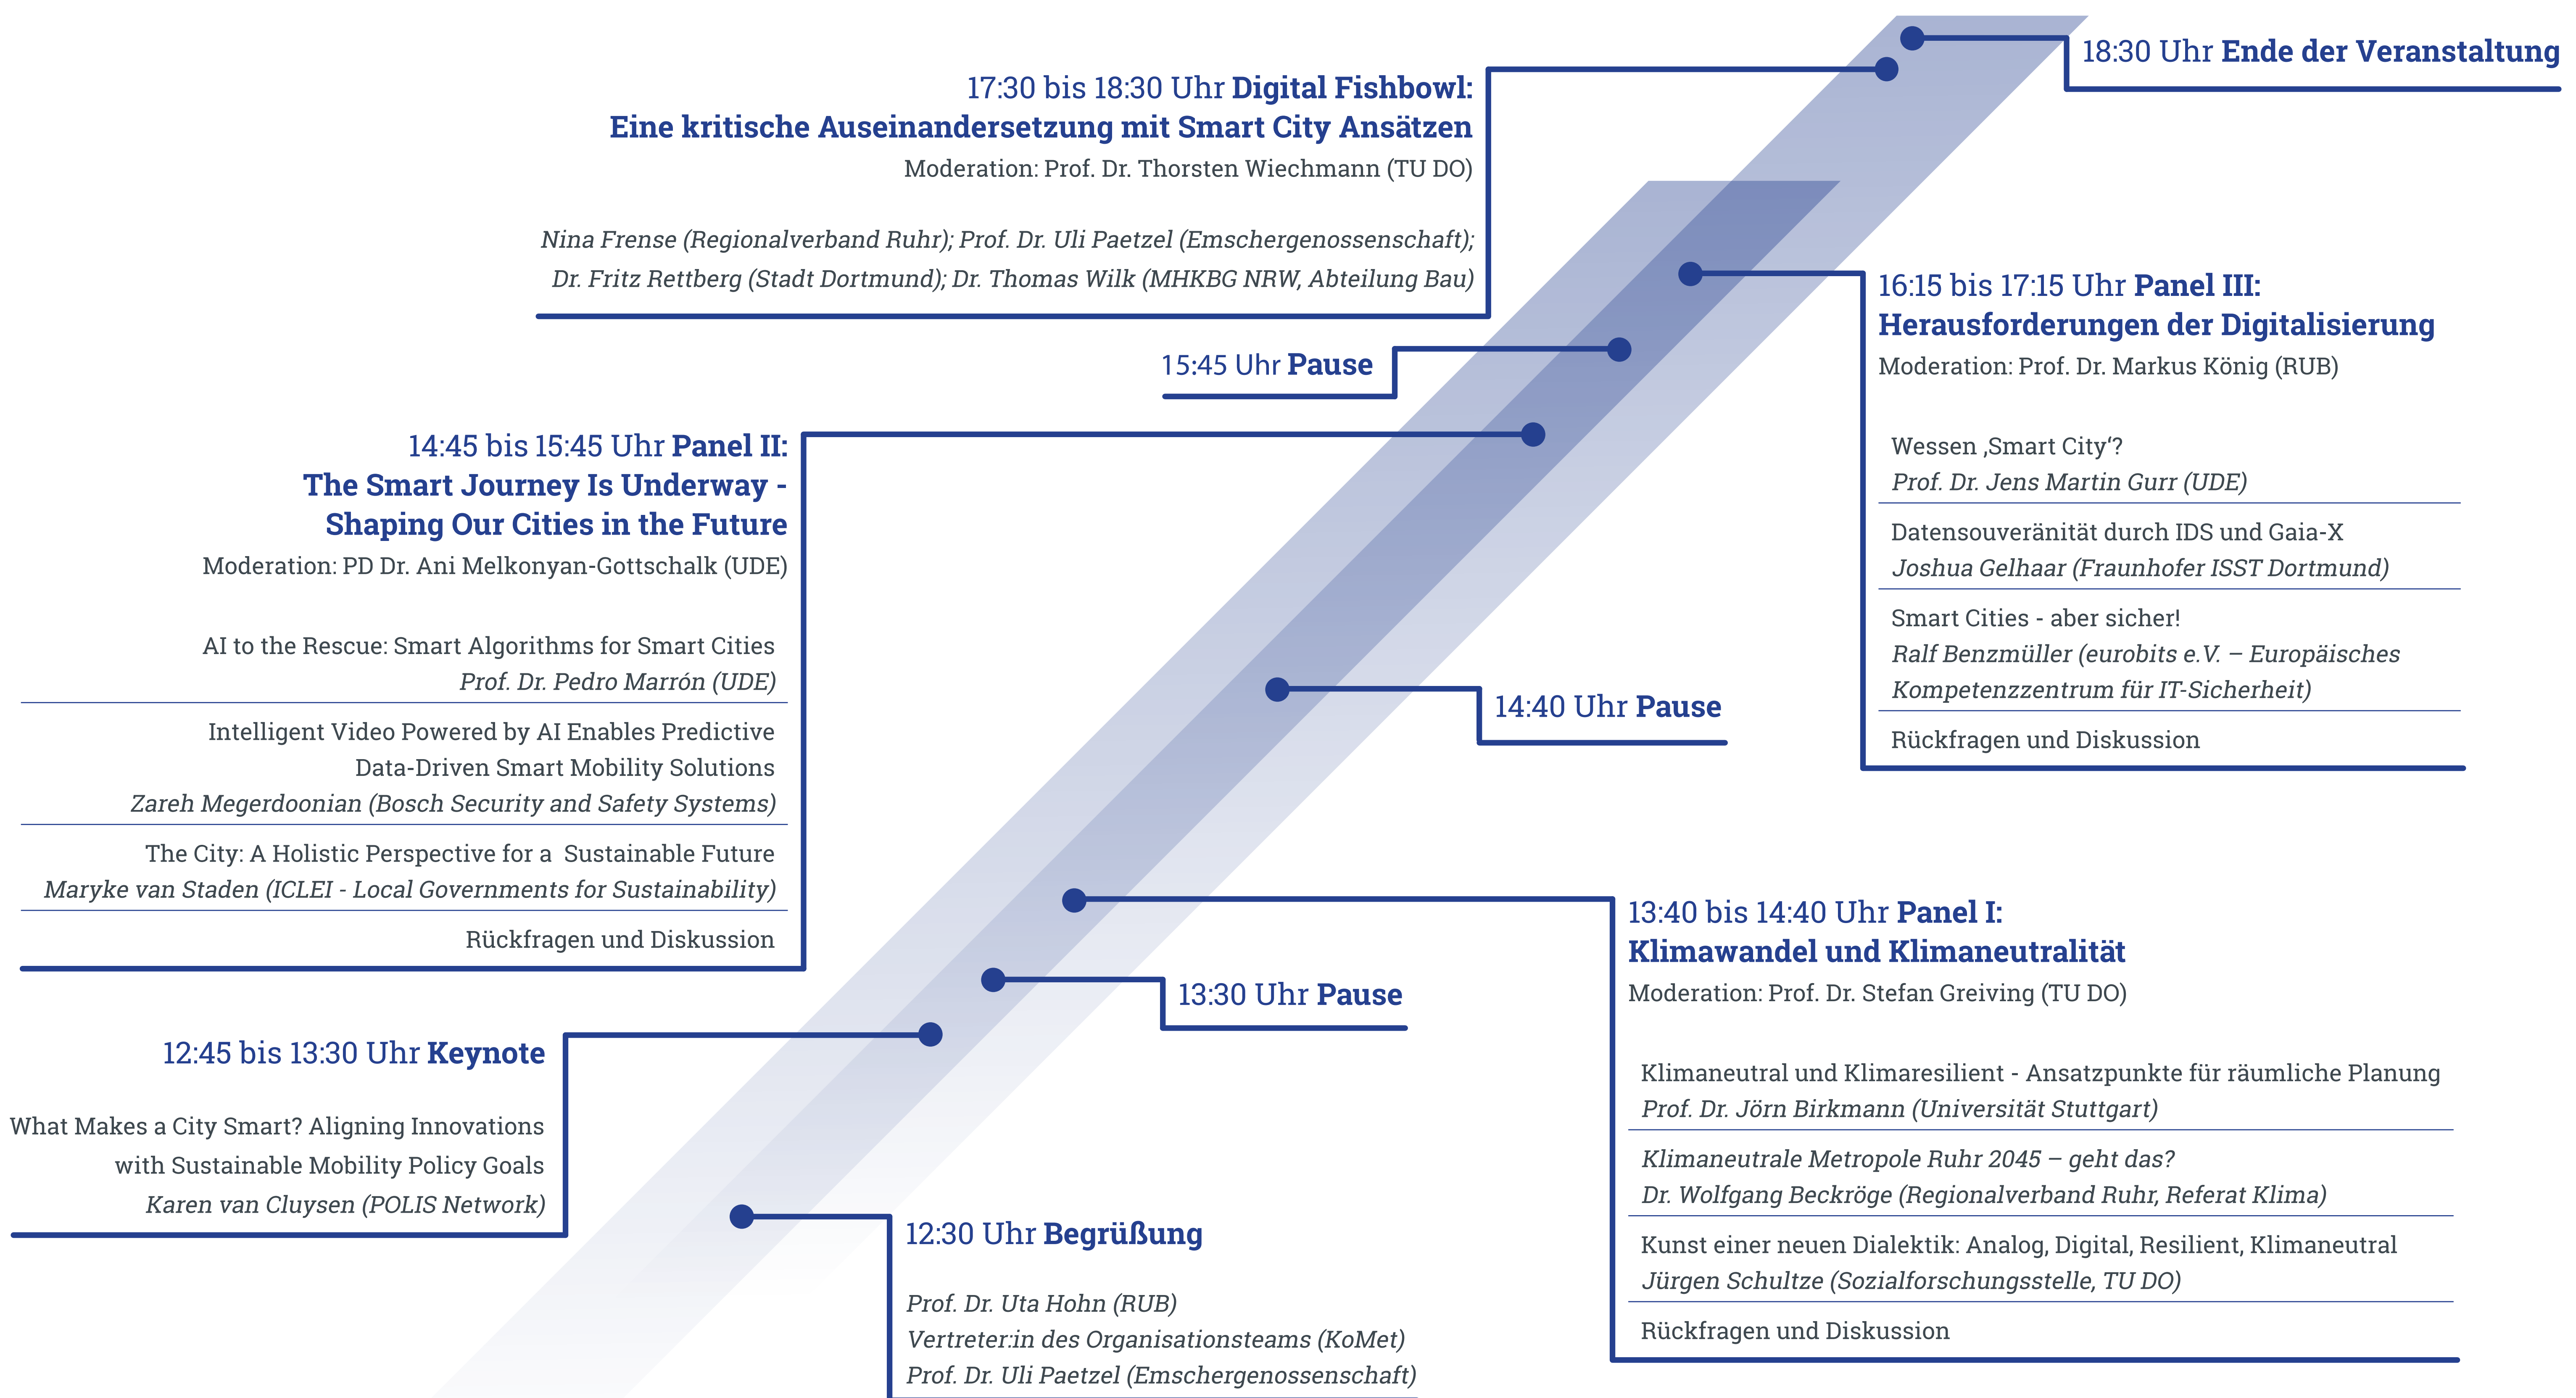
18:30 Uhr Ende der Veranstaltung

17:30 bis 18:30 Uhr Digital Fishbowl:
Eine kritische Auseinandersetzung mit Smart City Ansätzen
Moderation: Prof. Dr. Thorsten Wiechmann (TU DO)

Nina Frense (Regionalverband Ruhr); Prof. Dr. Uli Paetzel (Emschergenossenschaft); Dr. Fritz Rettberg (Stadt Dortmund); Dr. Thomas Wilk (MHKBG NRW, Abteilung Bau)

16:15 bis 17:15 Uhr Panel III:
Herausforderungen der Digitalisierung
Moderation: Prof. Dr. Markus König (RUB)

Wessen ‚Smart City'?
Prof. Dr. Jens Martin Gurr (UDE)

Datensouveränität durch IDS und Gaia-X
Joshua Gelhaar (Fraunhofer ISST Dortmund)

Smart Cities - aber sicher!
Ralf Benzmüller (eurobits e.V. – Europäisches Kompetenzzentrum für IT-Sicherheit)

Rückfragen und Diskussion

15:45 Uhr Pause

14:45 bis 15:45 Uhr Panel II:
The Smart Journey Is Underway - Shaping Our Cities in the Future
Moderation: PD Dr. Ani Melkonyan-Gottschalk (UDE)

AI to the Rescue: Smart Algorithms for Smart Cities
Prof. Dr. Pedro Marrón (UDE)

Intelligent Video Powered by AI Enables Predictive Data-Driven Smart Mobility Solutions
Zareh Megerdoonian (Bosch Security and Safety Systems)

The City: A Holistic Perspective for a Sustainable Future
Maryke van Staden (ICLEI - Local Governments for Sustainability)

Rückfragen und Diskussion

14:40 Uhr Pause

13:40 bis 14:40 Uhr Panel I:
Klimawandel und Klimaneutralität
Moderation: Prof. Dr. Stefan Greiving (TU DO)

Klimaneutral und Klimaresilient - Ansatzpunkte für räumliche Planung
Prof. Dr. Jörn Birkmann (Universität Stuttgart)

Klimaneutrale Metropole Ruhr 2045 – geht das?
Dr. Wolfgang Beckröge (Regionalverband Ruhr, Referat Klima)

Kunst einer neuen Dialektik: Analog, Digital, Resilient, Klimaneutral
Jürgen Schultze (Sozialforschungsstelle, TU DO)

Rückfragen und Diskussion

13:30 Uhr Pause

12:45 bis 13:30 Uhr Keynote

What Makes a City Smart? Aligning Innovations with Sustainable Mobility Policy Goals
Karen van Cluysen (POLIS Network)

12:30 Uhr Begrüßung

Prof. Dr. Uta Hohn (RUB)
Vertreter:in des Organisationsteams (KoMet)
Prof. Dr. Uli Paetzel (Emschergenossenschaft)